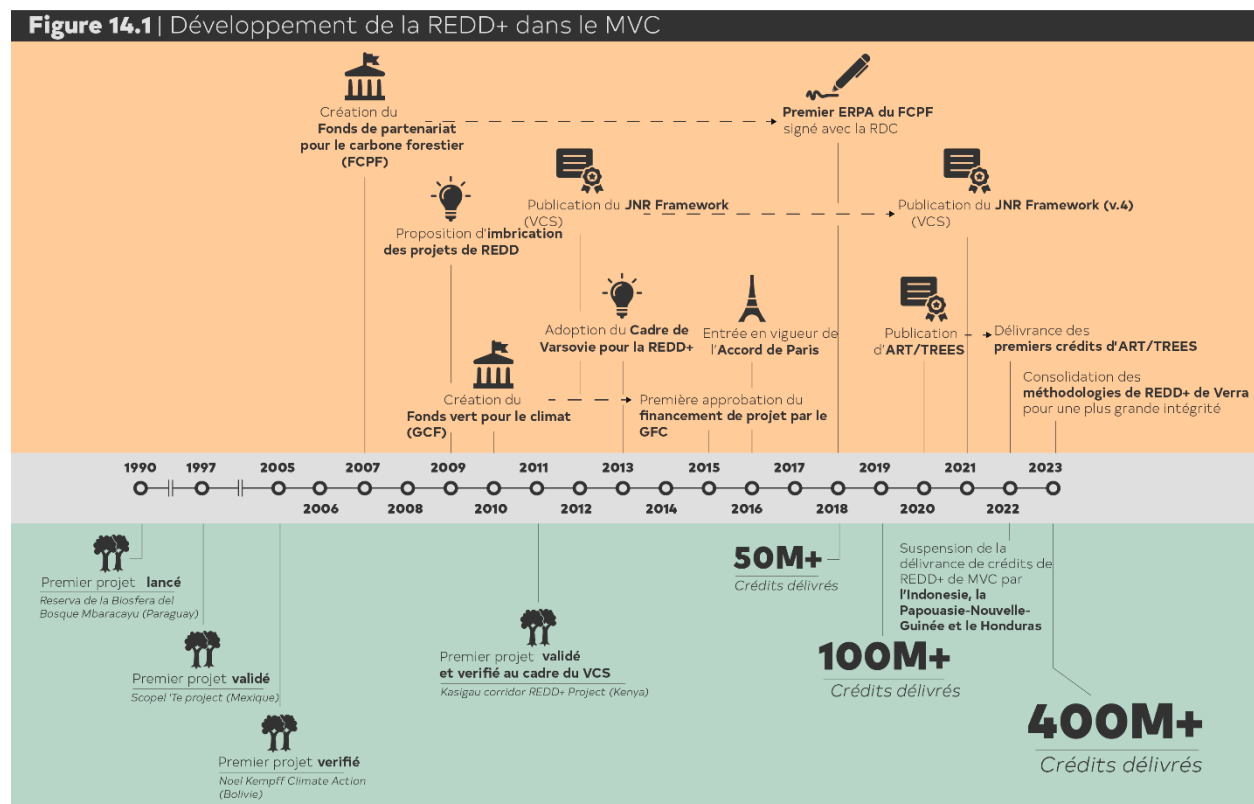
Figure 14.1 | Développement de la REDD+ dans le MVC

Création du Fonds de partenariat pour le carbone forestier (FCPF)

Premier ERPA du FCPF signé avec la RDC

Publication du JNR Framework (VCS)

Publication du JNR Framework (v.4) (VCS)

Proposition d'imbrication des projets de REDD

Adoption du Cadre de Varsovie pour la REDD+

Entrée en vigueur de l'Accord de Paris

Publication d'ART/TREES

Délivrance des premiers crédits d'ART/TREES

Consolidation des méthodologies de REDD+ de Verra pour une plus grande intégrité

Création du Fonds vert pour le climat (GCF)

Première approbation du financement de projet par le GFC

1990 1997 2005 2006 2007 2008 2009 2010 2011 2012 2013 2014 2015 2016 2017 2018 2019 2020 2021 2022 2023

Premier projet lancé
Reserva de la Biosfera del Bosque Mbaracayu (Paraguay)

Premier projet validé
Scopel 'Te project (Mexique)

Premier projet verifié
Noel Kempff Climate Action (Bolivie)

Premier projet validé et verifié au cadre du VCS
Kasigau corridor REDD+ Project (Kenya)

50M+
Crédits délivrés

Suspension de la délivrance de crédits de REDD+ de MVC par l'Indonesie, la Papouasie-Nouvelle-Guinée et le Honduras

100M+
Crédits délivrés

400M+
Crédits délivrés